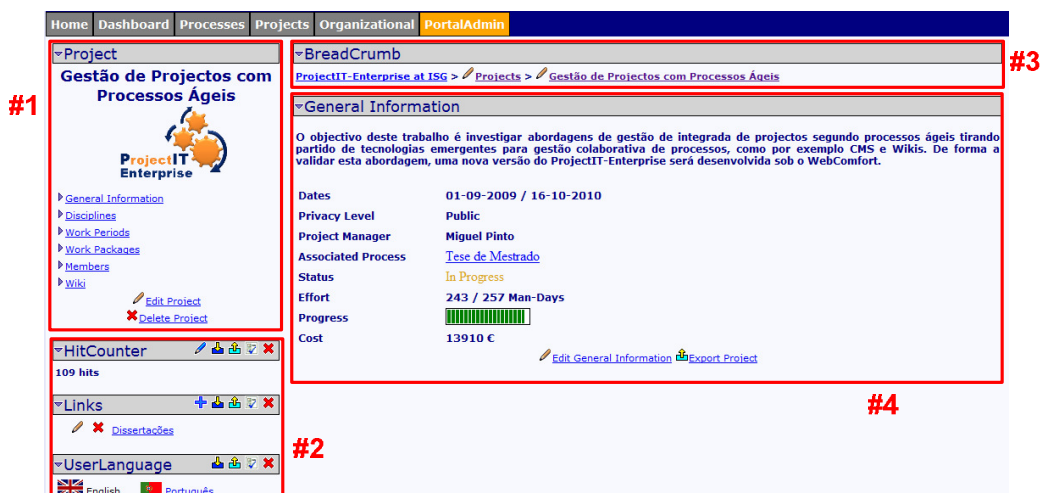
Home Dashboard Processes Projects Organizational PortalAdmin

#1

Project

Gestão de Projectos com Processos Ágeis

ProjectIT Enterprise

General Information
Disciplines
Work Periods
Work Packages
Members
Wiki

Edit Project
Delete Project

HitCounter

109 hits

Links

Dissertações

UserLanguage

English Português

#2

BreadCrumb

ProjectIT-Enterprise at ISG > Projects > Gestão de Projectos com Processos Ágeis

#3

General Information

O objectivo deste trabalho é investigar abordagens de gestão de integrada de projectos segundo processos ágeis tirando partido de tecnologias emergentes para gestão colaborativa de processos, como por exemplo CMS e Wikis. De forma a validar esta abordagem, uma nova versão do ProjectIT-Enterprise será desenvolvida sob o WebComfort.

| | |
|---|---|
| Dates | 01-09-2009 / 16-10-2010 |
| Privacy Level | Public |
| Project Manager | Miguel Pinto |
| Associated Process | Tese de Mestrado |
| Status | In Progress |
| Effort | 243 / 257 Man-Days |
| Progress | |
| Cost | 13910 € |

Edit General Information Export Project

#4